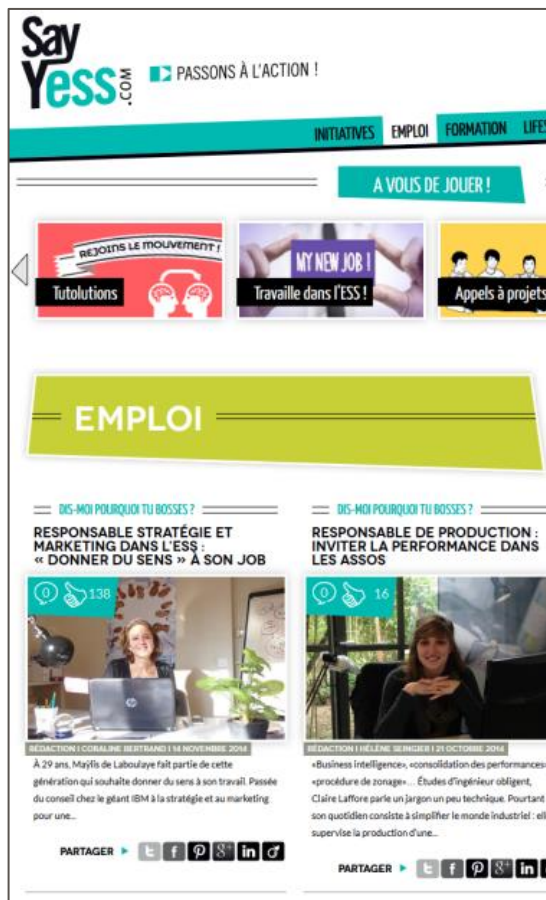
Say Yess .COM

PASSONS À L'ACTION !

INITIATIVES EMPLOI FORMATION LIFES

A VOUS DE JOUER !

REJOINS LE MOUVEMENT !

Tutolutions

MY NEW JOB !

Travaille dans l'ESS !

Appels à projets

EMPLOI

DIS-MOI POURQUOI TU BOSSES ?

RESPONSABLE STRATÉGIE ET MARKETING DANS L'ESS : « DONNER DU SENS » À SON JOB

0 138

RÉDACTION | CORALINE BERTRAND | 14 NOVEMBRE 2014

À 29 ans, Maÿlis de Laboulaye fait partie de cette génération qui souhaite donner du sens à son travail. Passée du conseil chez le géant IBM à la stratégie et au marketing pour une...

PARTAGER

DIS-MOI POURQUOI TU BOSSES ?

RESPONSABLE DE PRODUCTION : INVITER LA PERFORMANCE DANS LES ASSOS

0 16

RÉDACTION | HÉLÈNE SEINGIER | 21 OCTOBRE 2014

«Business intelligence», «consolidation des performances», «procédure de zonage»... Études d'ingénieur obligent, Claire Laffore parle un jargon un peu technique. Pourtant son quotidien consiste à simplifier le monde industriel : ell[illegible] supervise la production d'une...

PARTAGER